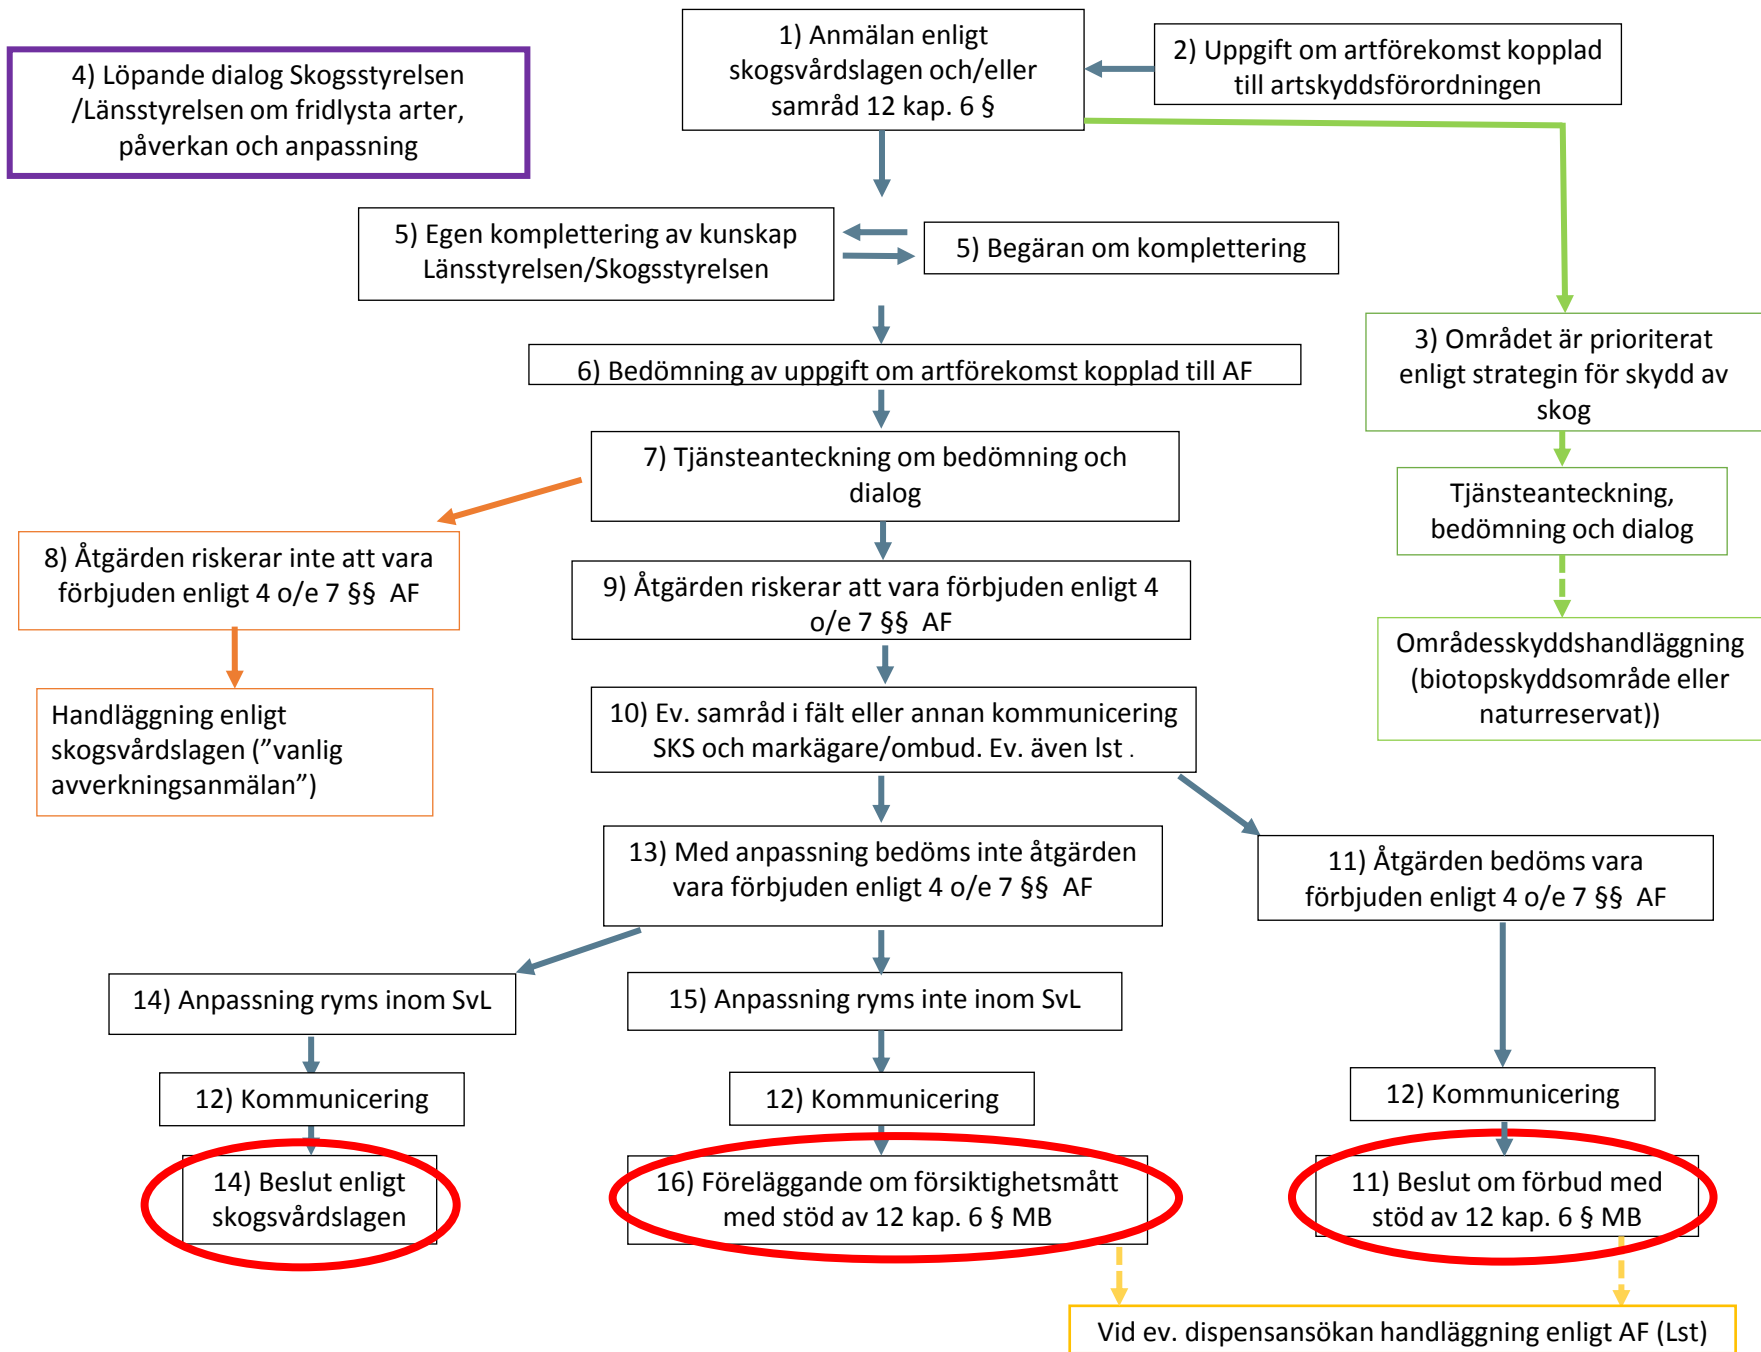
4) Löpande dialog Skogsstyrelsen /Länsstyrelsen om fridlysta arter, påverkan och anpassning

1) Anmälan enligt skogsvårdslagen och/eller samråd 12 kap. 6 §

2) Uppgift om artförekomst kopplad till artskyddsförordningen

5) Egen komplettering av kunskap Länsstyrelsen/Skogsstyrelsen

5) Begäran om komplettering

3) Området är prioriterat enligt strategin för skydd av skog

6) Bedömning av uppgift om artförekomst kopplad till AF

7) Tjänsteanteckning om bedömning och dialog

Tjänsteanteckning, bedömning och dialog

8) Åtgärden riskerar inte att vara förbjuden enligt 4 o/e 7 §§ AF

9) Åtgärden riskerar att vara förbjuden enligt 4 o/e 7 §§ AF

Områdesskyddshandläggning (biotopskyddsområde eller naturreservat))

Handläggning enligt skogsvårdslagen (”vanlig avverkningsanmälan”)

10) Ev. samråd i fält eller annan kommunicering SKS och markägare/ombud. Ev. även lst .

13) Med anpassning bedöms inte åtgärden vara förbjuden enligt 4 o/e 7 §§ AF

11) Åtgärden bedöms vara förbjuden enligt 4 o/e 7 §§ AF

14) Anpassning ryms inom SvL

15) Anpassning ryms inte inom SvL

12) Kommunicering

12) Kommunicering

12) Kommunicering

14) Beslut enligt skogsvårdslagen

16) Föreläggande om försiktighetsmått med stöd av 12 kap. 6 § MB

11) Beslut om förbud med stöd av 12 kap. 6 § MB

Vid ev. dispensansökan handläggning enligt AF (Lst)